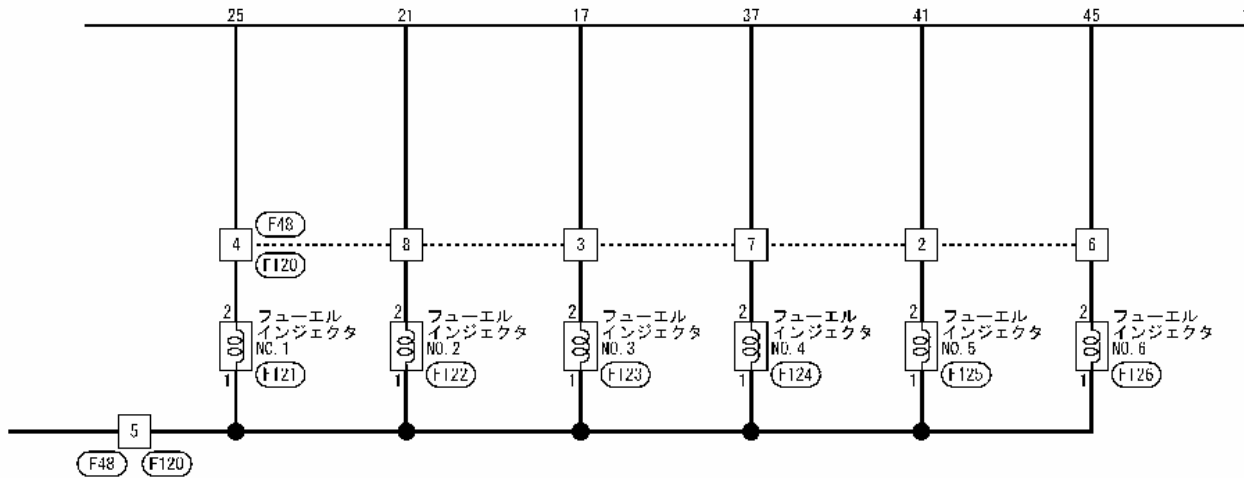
25 21 17 37 41 45

F48
4 8 3 7 2 6
F120

2 フューエル インジェクタ NO. 1 1 F121
2 フューエル インジェクタ NO. 2 1 F122
2 フューエル インジェクタ NO. 3 1 F123
2 フューエル インジェクタ NO. 4 1 F124
2 フューエル インジェクタ NO. 5 1 F125
2 フューエル インジェクタ NO. 6 1 F126

5
F48 F120